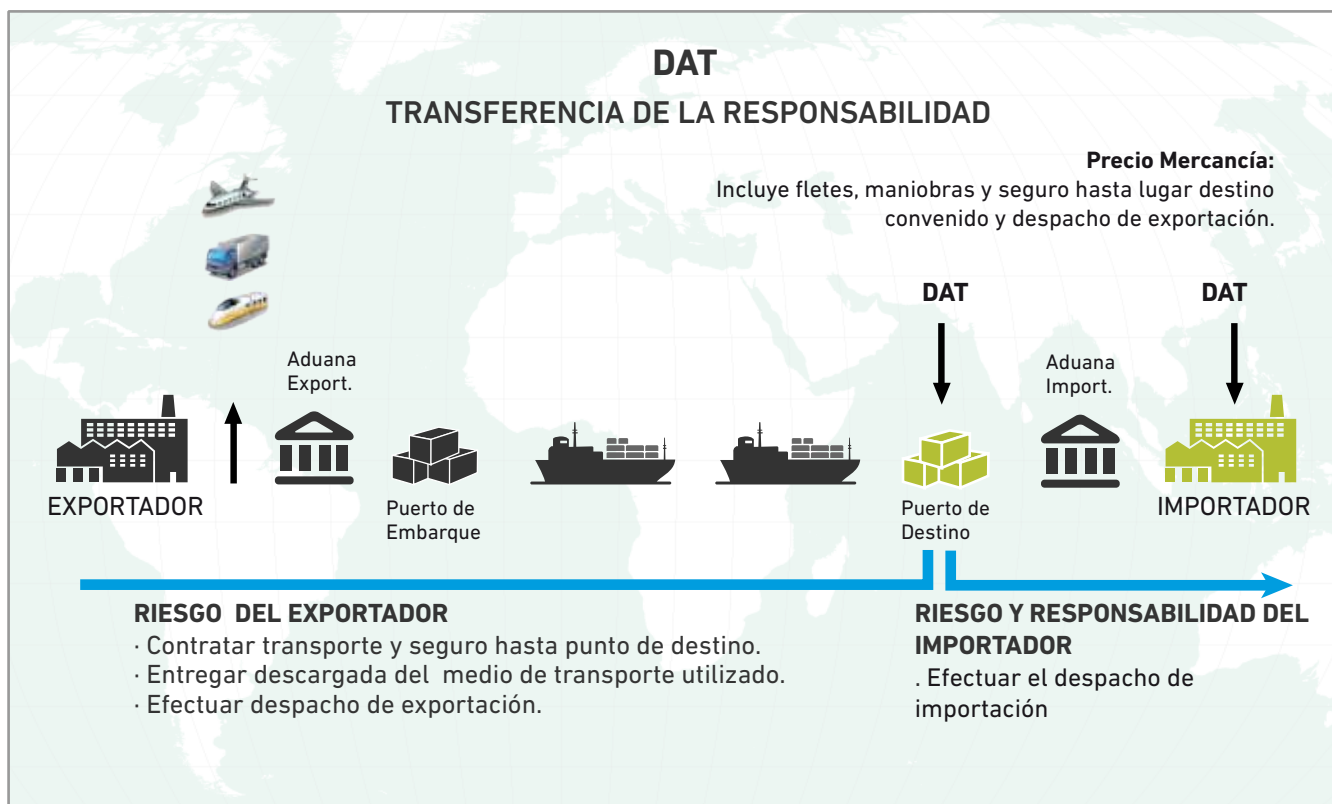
DAT

TRANSFERENCIA DE LA RESPONSABILIDAD

Precio Mercancía:
Incluye fletes, maniobras y seguro hasta lugar destino convenido y despacho de exportación.

DAT

DAT

Aduana Export.

Aduana Import.

EXPORTADOR

Puerto de Embarque

Puerto de Destino

IMPORTADOR

RIESGO DEL EXPORTADOR
· Contratar transporte y seguro hasta punto de destino.
· Entregar descargada del medio de transporte utilizado.
· Efectuar despacho de exportación.

RIESGO Y RESPONSABILIDAD DEL IMPORTADOR
. Efectuar el despacho de importación